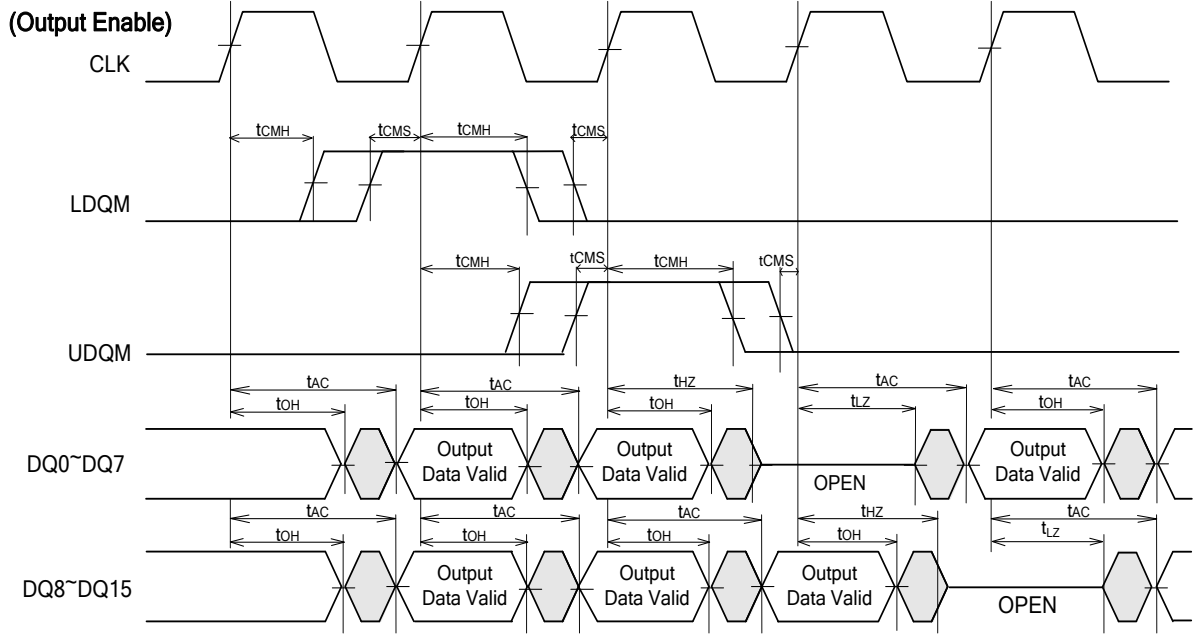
(Output Enable)

CLK

$t_{CMH}$ $t_{CMS}$ $t_{CMH}$ $t_{CMS}$

LDQM

$t_{CMH}$ $t_{CMS}$ $t_{CMH}$ $t_{CMS}$

UDQM

$t_{AC}$ $t_{AC}$ $t_{HZ}$ $t_{AC}$ $t_{AC}$

$t_{OH}$ $t_{OH}$ $t_{OH}$ $t_{LZ}$ $t_{OH}$

DQ0~DQ7

Output Data Valid

Output Data Valid

OPEN

Output Data Valid

$t_{AC}$ $t_{AC}$ $t_{AC}$ $t_{HZ}$ $t_{AC}$

$t_{OH}$ $t_{OH}$ $t_{OH}$ $t_{OH}$ $t_{LZ}$

DQ8~DQ15

Output Data Valid

Output Data Valid

Output Data Valid

OPEN